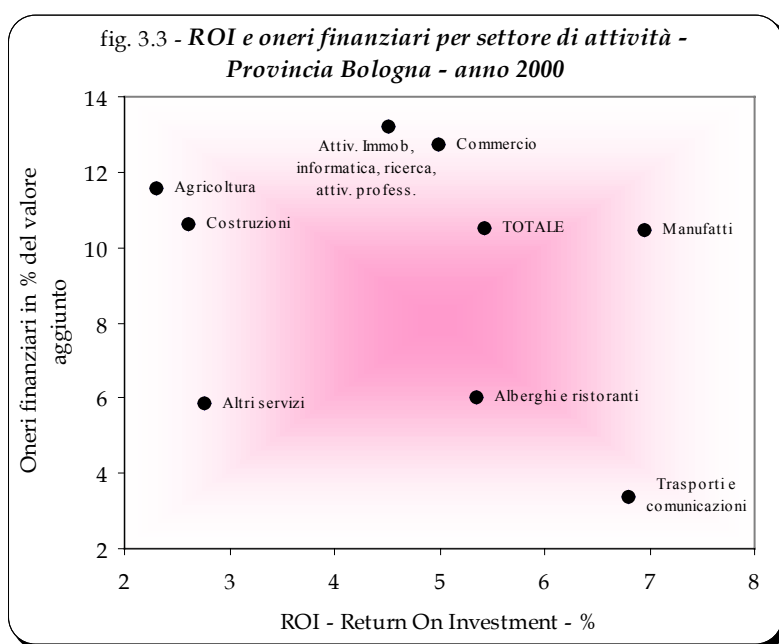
fig. 3.3 - *ROI e oneri finanziari per settore di attività - Provincia Bologna - anno 2000*

Oneri finanziari in % del valore aggiunto

14
12
10
8
6
4
2

Attiv. Immob, informatica, ricerca, attiv. profess.
Commercio
Agricoltura
Costruzioni
TOTALE
Manufatti
Altri servizi
Alberghi e ristoranti
Trasporti e comunicazioni

2 3 4 5 6 7 8

ROI - Return On Investment - %